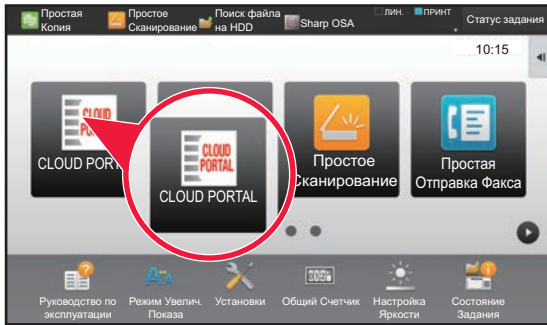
Простая Копия
Простое Сканирование
Поиск файла на HDD
Sharp OSA
ЛИН.
ПРИНТ
Статус задания
10:15

CLOUD PORTAL
CLOUD PORT
CLOUD PORTAL
CLOUD PORTAL
Простое Сканирование
Простая Отправка Факса

Руководство по эксплуатации
Режим Увелич. Показа
Установки
Общий Счетчик
Настройка Яркости
Состояние Задания